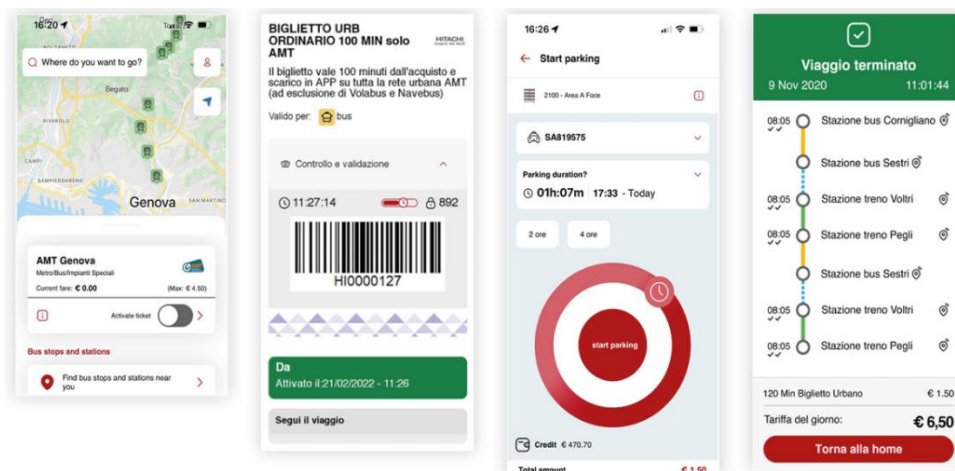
16:20

Tom

Where do you want to go?

Begato

AMT

SAMPIERDARENA

Genova

SAN MARTINO

AMT Genova

Metro/Bus/Impianti Speciali

Current fare: € 0.00

(Max: € 4.50)

Activate ticket

Bus stops and stations

Find bus stops and stations near you

BIGLIETTO URB ORDINARIO 100 MIN solo AMT

HITACHI

Il biglietto vale 100 minuti dall'acquisto e scarico in APP su tutta la rete urbana AMT (ad esclusione di Volabus e Navebus)

Valido per: bus

Controllo e validazione

11:27:14

892

HI0000127

Da

Attivato il:21/02/2022 - 11:26

Segui il viaggio

16:26

Start parking

2100 - Area A Foce

SA819575

Parking duration?

01h:07m 17:33 - Today

2 ore

4 ore

start parking

Credit € 470.70

Total amount € 1.50

Viaggio terminato

9 Nov 2020

11:01:44

08:05 Stazione bus Corngliano

Stazione bus Sestri

08:05 Stazione treno Voltri

08:05 Stazione treno Pegli

Stazione bus Sestri

08:05 Stazione treno Voltri

08:05 Stazione treno Pegli

120 Min Biglietto Urbano € 1.50

Tariffa del giorno: € 6,50

Torna alla home